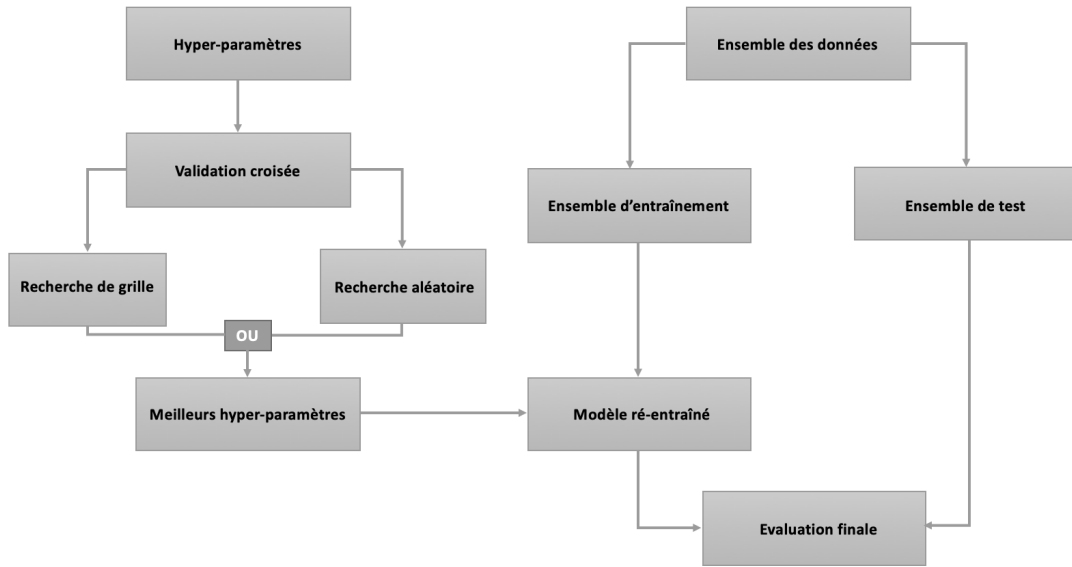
Hyper-paramètres

Validation croisée

Recherche de grille

Recherche aléatoire

OU

Meilleurs hyper-paramètres

Ensemble des données

Ensemble d'entraînement

Ensemble de test

Modèle ré-entraîné

Evaluation finale